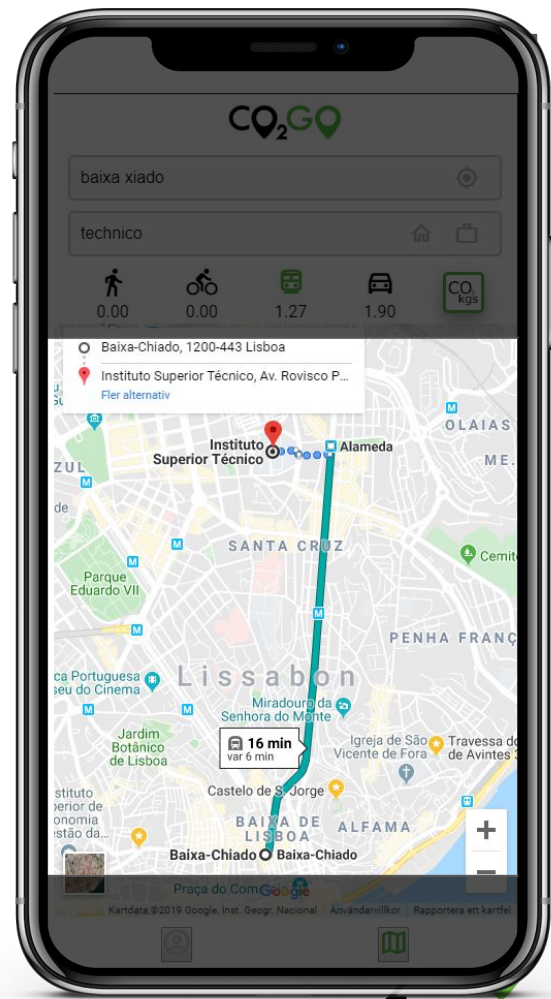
$CO_2GO$

baixa xiado

technico

0.00 0.00 1.27 1.90

$CO_2$ kg/s

Baixa-Chiado, 1200-443 Lisboa

Instituto Superior Técnico, Av. Rovisco P...

Fler alternativ

Instituto Superior Técnico

Alameda

OLAIAS

ZUL

ME

SANTA CRUZ

Cemit

Parque Eduardo VII

PENHA FRANÇ

a Portuguesa seu do Cinema

Lissabon

Miradouro da Senhora do Monte

Jardim Botânico de Lisboa

16 min
var 6 min

Igreja de São Vicente de Fora

Travessa d de Avintes

Castelo de S. Jorge

ututo de onomia estão da...

BAIXA DE LISBOA

ALFAMA

Baixa-Chiado Baixa-Chiado

Praça do Com

Google

Kartdata ©2019 Google, Inst. Geogr. Nacional Användarvillkor Rapportera ett kartfel